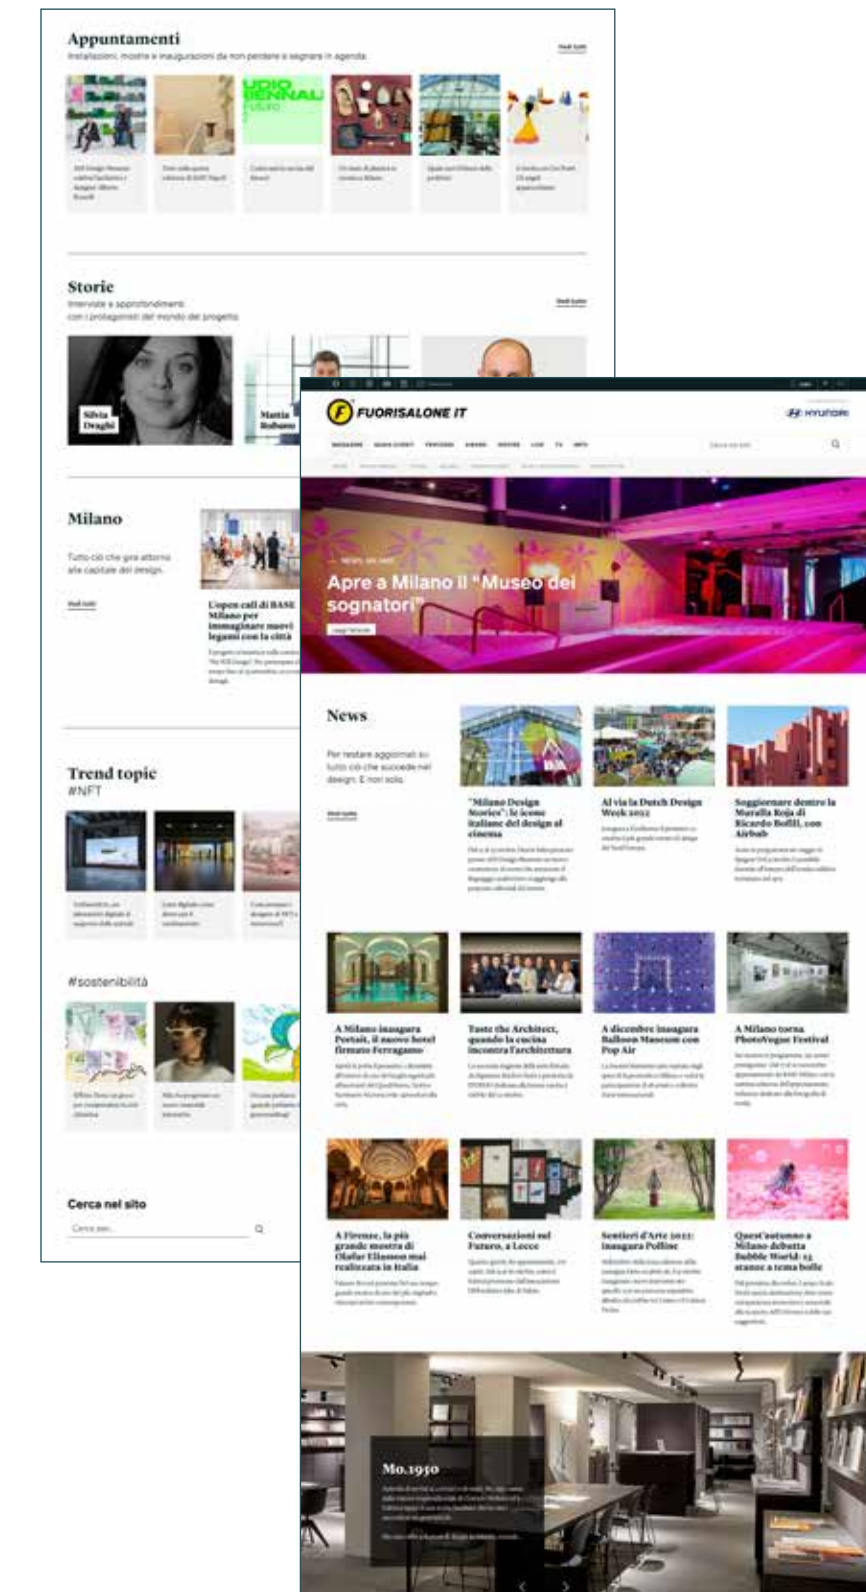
Appuntamenti
Installazioni, mostre e inaugurazioni da non perdere e segnare in agenda

Vedi tutti

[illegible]

Storie
Interviste e approfondimenti con i protagonisti del mondo del progetto

Vedi tutti

Silvia Draghi

Mattia Bulgarelli

Milano
Tutto ciò che gira attorno alla capitale del design.

Vedi tutti

L'open call di BASE Milano per immaginare nuovi legami con la città

Trend topic
#NFT

#sostenibilità

Cerca nel sito
Cerca qui...

FUORISALONE.IT

HYUNDAI

Apre a Milano il "Museo dei sognatori"

News
Per restare aggiornati su tutto ciò che succede nel design. E non solo.

Vedi tutte

"Milano Design Stories": le icone italiane del design al cinema

Al via la Dutch Design Week 2022

Soggiornare dentro la Muralla Roja di Ricardo Bofill, con Airbnb

A Milano inaugura Portrait, il nuovo hotel firmato Ferragamo

Taste the Architect, quando la cucina incontra l'architettura

A dicembre inaugura Balloon Museum con Pop Air

A Milano torna PhotoVogue Festival

A Firenze, la più grande mostra di Olafur Eliasson mai realizzata in Italia

Conversazioni sul Futuro, a Lecce

Sentieri d'Arte 2022: inaugura Polline

Quest'autunno a Milano debutta Bubble World: 15 stanze a tema bolle

Mo.1950